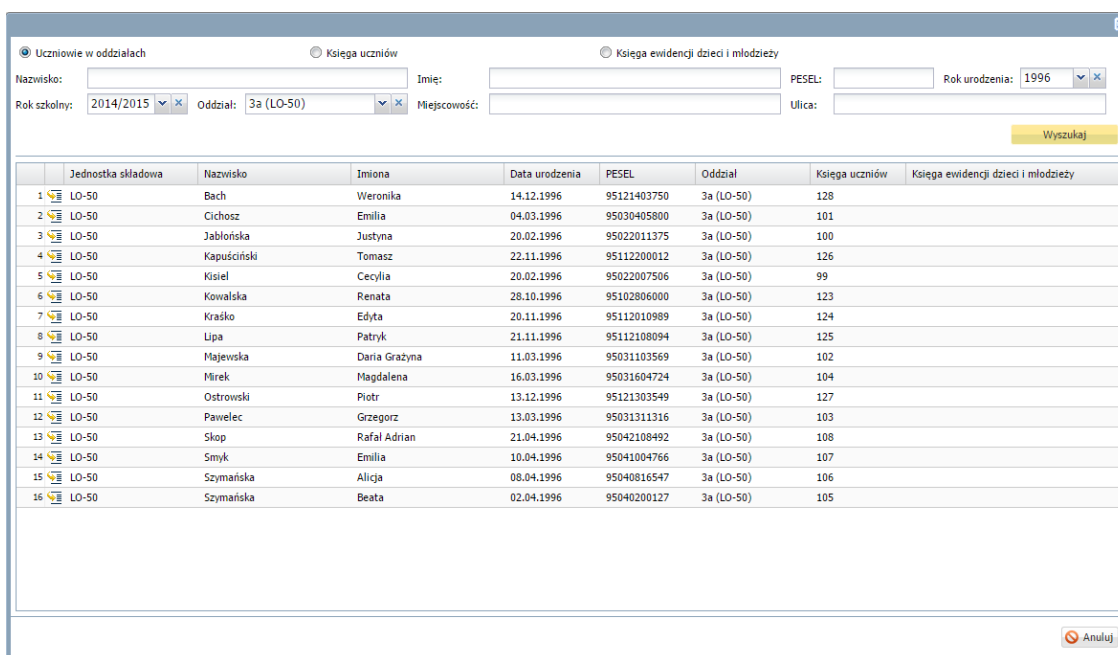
Uczniowie w oddziałach
Księga uczniów
Księga ewidencji dzieci i młodzieży

Nazwisko:
Imię:
PESEL:
Rok urodzenia: 1996
Rok szkolny: 2014/2015
Oddział: 3a (LO-50)
Miejscowość:
Ulica:

Wyszukaj

| | Jednostka składowa | Nazwisko | Imiona | Data urodzenia | PESEL | Oddział | Księga uczniów | Księga ewidencji dzieci i młodzieży |
|---|---|---|---|---|---|---|---|---|
| 1 | LO-50 | Bach | Weronika | 14.12.1996 | 95121403750 | 3a (LO-50) | 128 | |
| 2 | LO-50 | Cichosz | Emilia | 04.03.1996 | 95030405800 | 3a (LO-50) | 101 | |
| 3 | LO-50 | Jabłońska | Justyna | 20.02.1996 | 95022011375 | 3a (LO-50) | 100 | |
| 4 | LO-50 | Kapuściński | Tomasz | 22.11.1996 | 95112200012 | 3a (LO-50) | 126 | |
| 5 | LO-50 | Kisiel | Cecylia | 20.02.1996 | 95022007506 | 3a (LO-50) | 99 | |
| 6 | LO-50 | Kowalska | Renata | 28.10.1996 | 95102806000 | 3a (LO-50) | 123 | |
| 7 | LO-50 | Kraśko | Edyta | 20.11.1996 | 95112010989 | 3a (LO-50) | 124 | |
| 8 | LO-50 | Lipa | Patryk | 21.11.1996 | 95112108094 | 3a (LO-50) | 125 | |
| 9 | LO-50 | Majewska | Daria Grażyna | 11.03.1996 | 95031103569 | 3a (LO-50) | 102 | |
| 10 | LO-50 | Mirek | Magdalena | 16.03.1996 | 95031604724 | 3a (LO-50) | 104 | |
| 11 | LO-50 | Ostrowski | Piotr | 13.12.1996 | 95121303549 | 3a (LO-50) | 127 | |
| 12 | LO-50 | Pawelec | Grzegorz | 13.03.1996 | 95031311316 | 3a (LO-50) | 103 | |
| 13 | LO-50 | Skop | Rafał Adrian | 21.04.1996 | 95042108492 | 3a (LO-50) | 108 | |
| 14 | LO-50 | Smyk | Emilia | 10.04.1996 | 95041004766 | 3a (LO-50) | 107 | |
| 15 | LO-50 | Szymańska | Alicja | 08.04.1996 | 95040816547 | 3a (LO-50) | 106 | |
| 16 | LO-50 | Szymańska | Beata | 02.04.1996 | 95040200127 | 3a (LO-50) | 105 | |

Anuluj